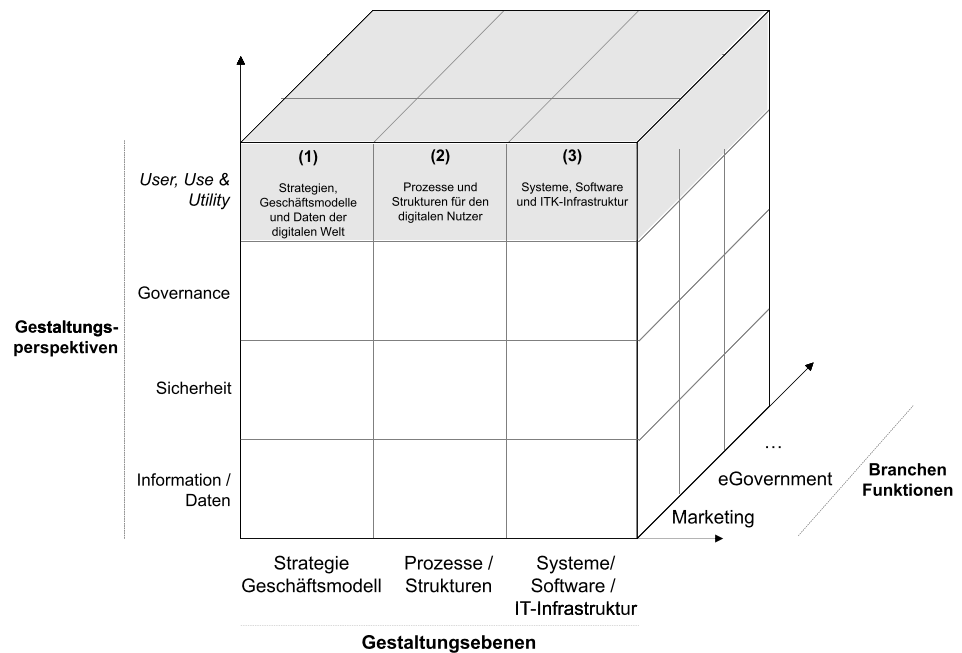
(1)
Strategien, Geschäftsmodelle und Daten der digitalen Welt

(2)
Prozesse und Strukturen für den digitalen Nutzer

(3)
Systeme, Software und ITK-Infrastruktur

User, Use & Utility

Governance

Sicherheit

Information / Daten

Gestaltungsperspektiven

…
eGovernment
Marketing

Branchen Funktionen

Strategie Geschäftsmodell

Prozesse / Strukturen

Systeme/ Software / IT-Infrastruktur

Gestaltungsebenen